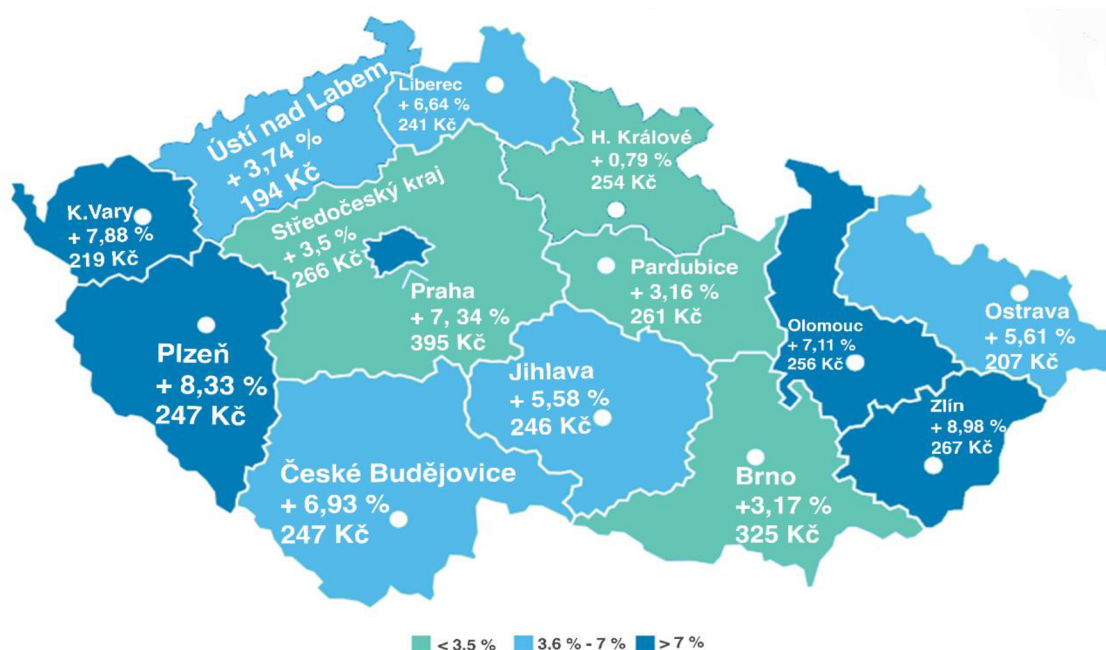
Ústí nad Labem
+ 3,74 %
194 Kč

Liberec
+ 6,64 %
241 Kč

H. Králové
+ 0,79 %
254 Kč

K.Vary
+ 7,88 %
219 Kč

Středočeský kraj
+ 3,5 %
266 Kč

Praha
+ 7, 34 %
395 Kč

Pardubice
+ 3,16 %
261 Kč

Olomouc
+ 7,11 %
256 Kč

Ostrava
+ 5,61 %
207 Kč

Plzeň
+ 8,33 %
247 Kč

Jihlava
+ 5,58 %
246 Kč

Zlín
+ 8,98 %
267 Kč

České Budějovice
+ 6,93 %
247 Kč

Brno
+3,17 %
325 Kč

< 3.5 %
3.6 % - 7 %
> 7 %